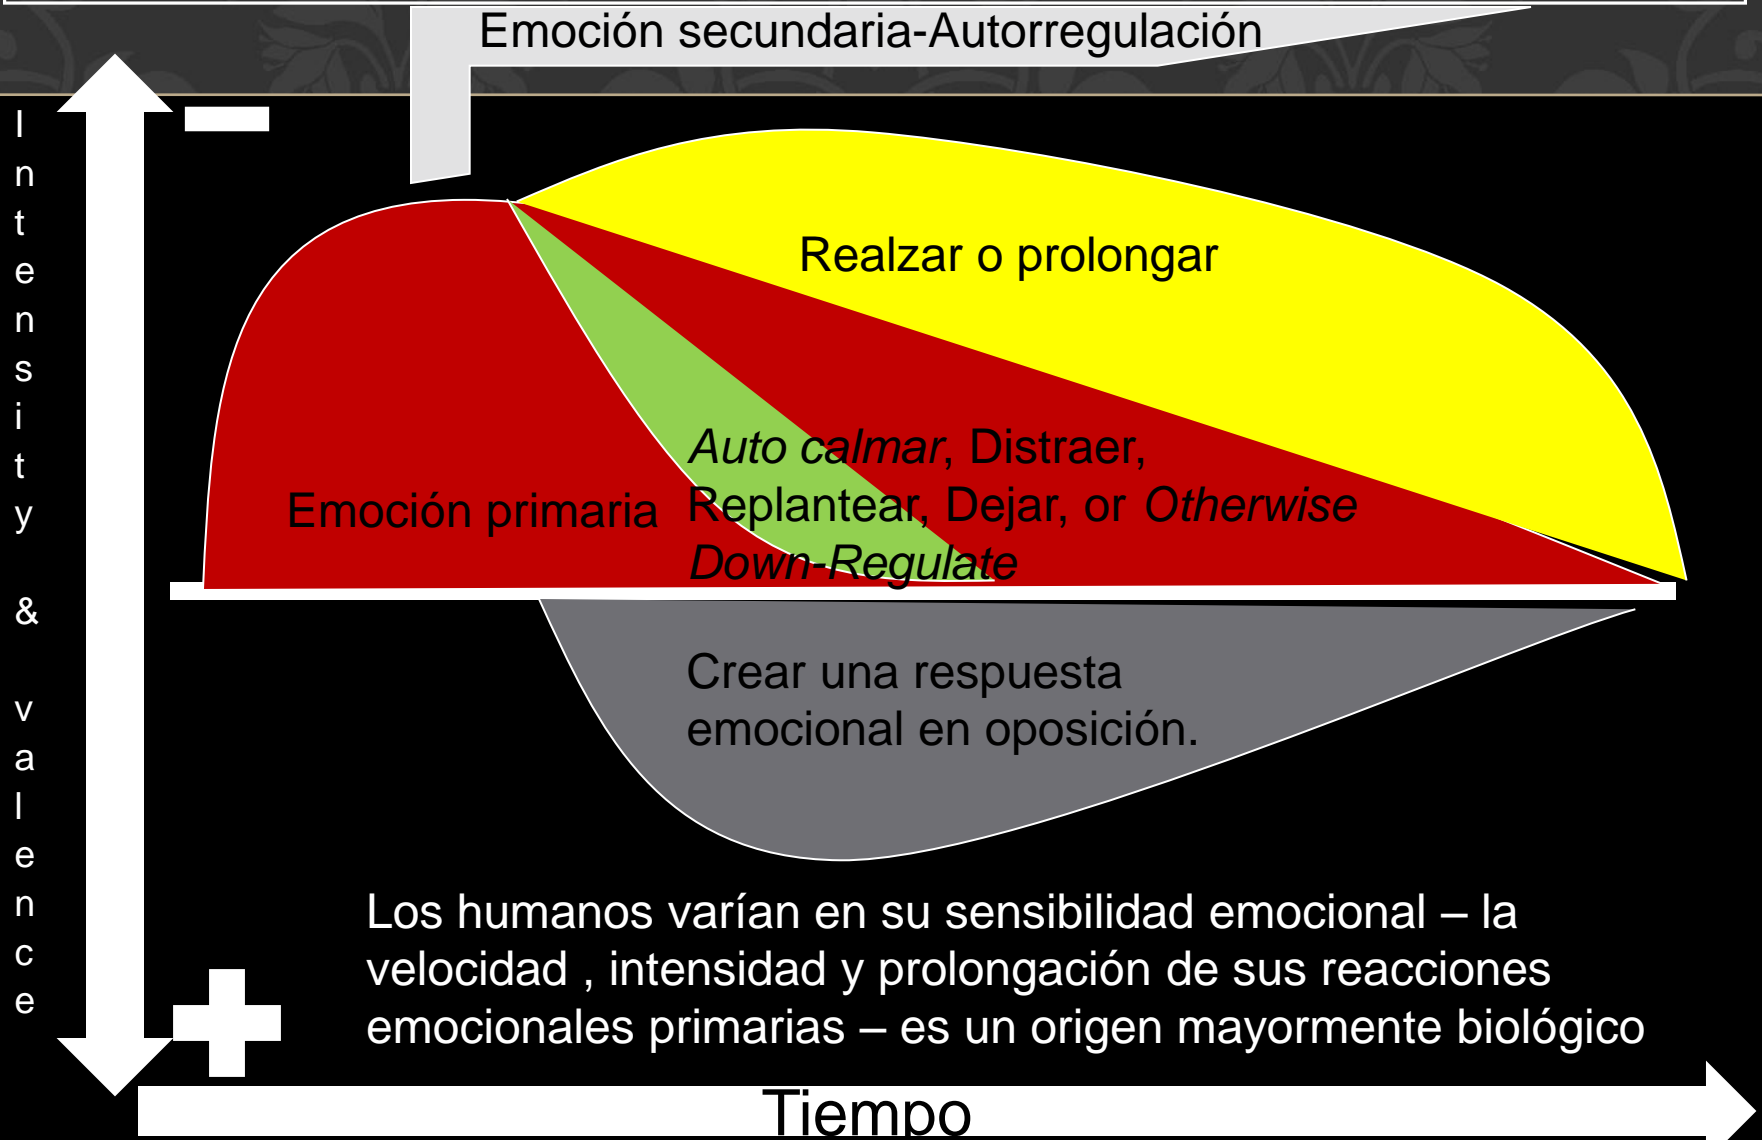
Emoción secundaria-Autorregulación

Intensity & valence

Realzar o prolongar

Emoción primaria

*Auto calmar*, Distraer, Replantear, Dejar, or *Otherwise Down-Regulate*

Crear una respuesta emocional en oposición.

Los humanos varían en su sensibilidad emocional – la velocidad , intensidad y prolongación de sus reacciones emocionales primarias – es un origen mayormente biológico

Tiempo